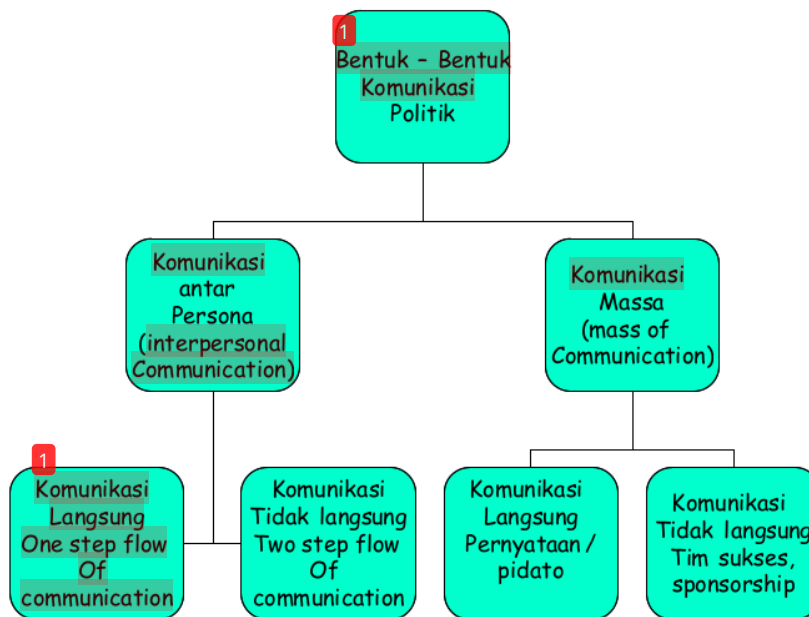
1

Bentuk – Bentuk Komunikasi Politik

Komunikasi antar Persona (interpersonal Communication)

Komunikasi Massa (mass of Communication)

1

Komunikasi Langsung One step flow Of communication

Komunikasi Tidak langsung Two step flow Of communication

Komunikasi Langsung Pernyataan / pidato

Komunikasi Tidak langsung Tim sukses, sponsorship